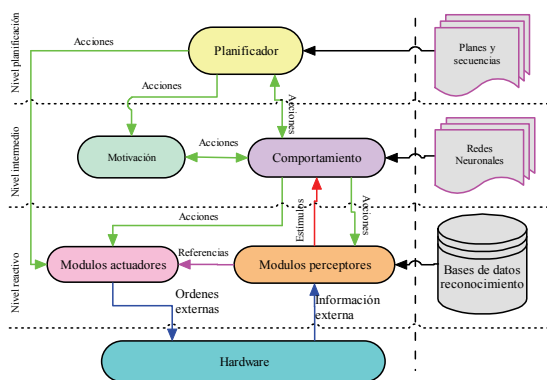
Nivel planificación

Acciones

Planificador

Planes y secuencias

Acciones

Acciones

Motivación

Acciones

Comportamiento

Redes Neuronales

Nivel intermedio

Acciones

Estímulos

Acciones

Nivel reactivo

Referencias

Modulos actuadores

Modulos perceptores

Bases de datos reconocimiento

Ordenes externas

Información externa

Hardware